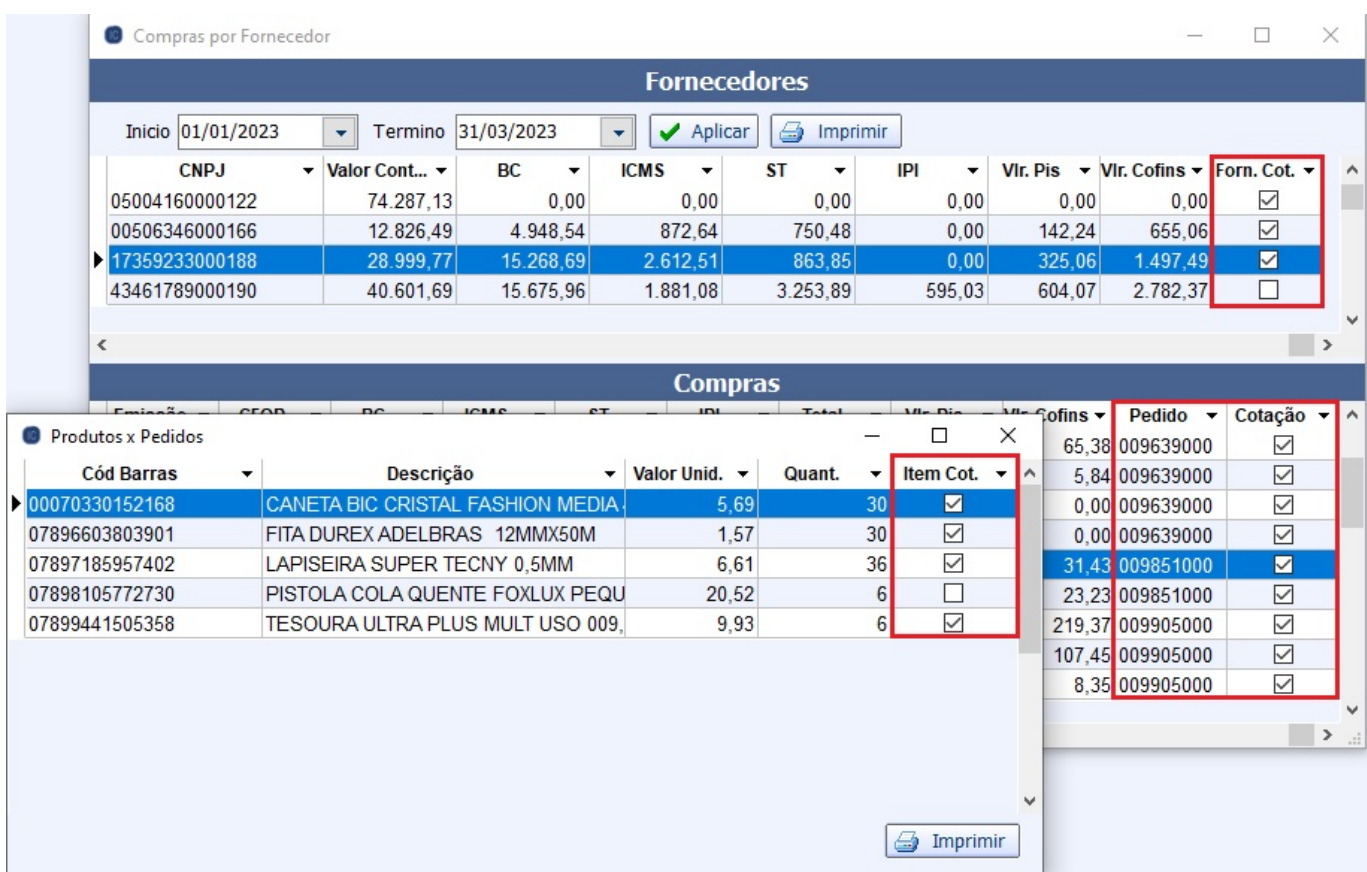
Compras por Fornecedor

Fornecedores

Inicio 01/01/2023 Termino 31/03/2023 Aplicar Imprimir

| CNPJ | Valor Cont... | BC | ICMS | ST | IPI | Vlr. Pis | Vlr. Cofins | Forn. Cot. |
|---|---|---|---|---|---|---|---|---|
| 05004160000122 | 74.287,13 | 0,00 | 0,00 | 0,00 | 0,00 | 0,00 | 0,00 | ☑ |
| 00506346000166 | 12.826,49 | 4.948,54 | 872,64 | 750,48 | 0,00 | 142,24 | 655,06 | ☑ |
| 17359233000188 | 28.999,77 | 15.268,69 | 2.612,51 | 863,85 | 0,00 | 325,06 | 1.497,49 | ☑ |
| 43461789000190 | 40.601,69 | 15.675,96 | 1.881,08 | 3.253,89 | 595,03 | 604,07 | 2.782,37 | ☐ |

Compras

| Vlr. Cofins | Pedido | Cotação |
|---|---|---|
| 65,38 | 009639000 | ☑ |
| 5,84 | 009639000 | ☑ |
| 0,00 | 009639000 | ☑ |
| 0,00 | 009639000 | ☑ |
| 31,43 | 009851000 | ☑ |
| 23,23 | 009851000 | ☑ |
| 219,37 | 009905000 | ☑ |
| 107,45 | 009905000 | ☑ |
| 8,35 | 009905000 | ☑ |

Produtos x Pedidos

| Cód Barras | Descrição | Valor Unid. | Quant. | Item Cot. |
|---|---|---|---|---|
| 00070330152168 | CANETA BIC CRISTAL FASHION MEDIA | 5,69 | 30 | ☑ |
| 07896603803901 | FITA DUREX ADELBRAS 12MMX50M | 1,57 | 30 | ☑ |
| 07897185957402 | LAPISEIRA SUPER TECNY 0,5MM | 6,61 | 36 | ☑ |
| 07898105772730 | PISTOLA COLA QUENTE FOXLUX PEQU | 20,52 | 6 | ☐ |
| 07899441505358 | TESOURA ULTRA PLUS MULT USO 009, | 9,93 | 6 | ☑ |

Imprimir